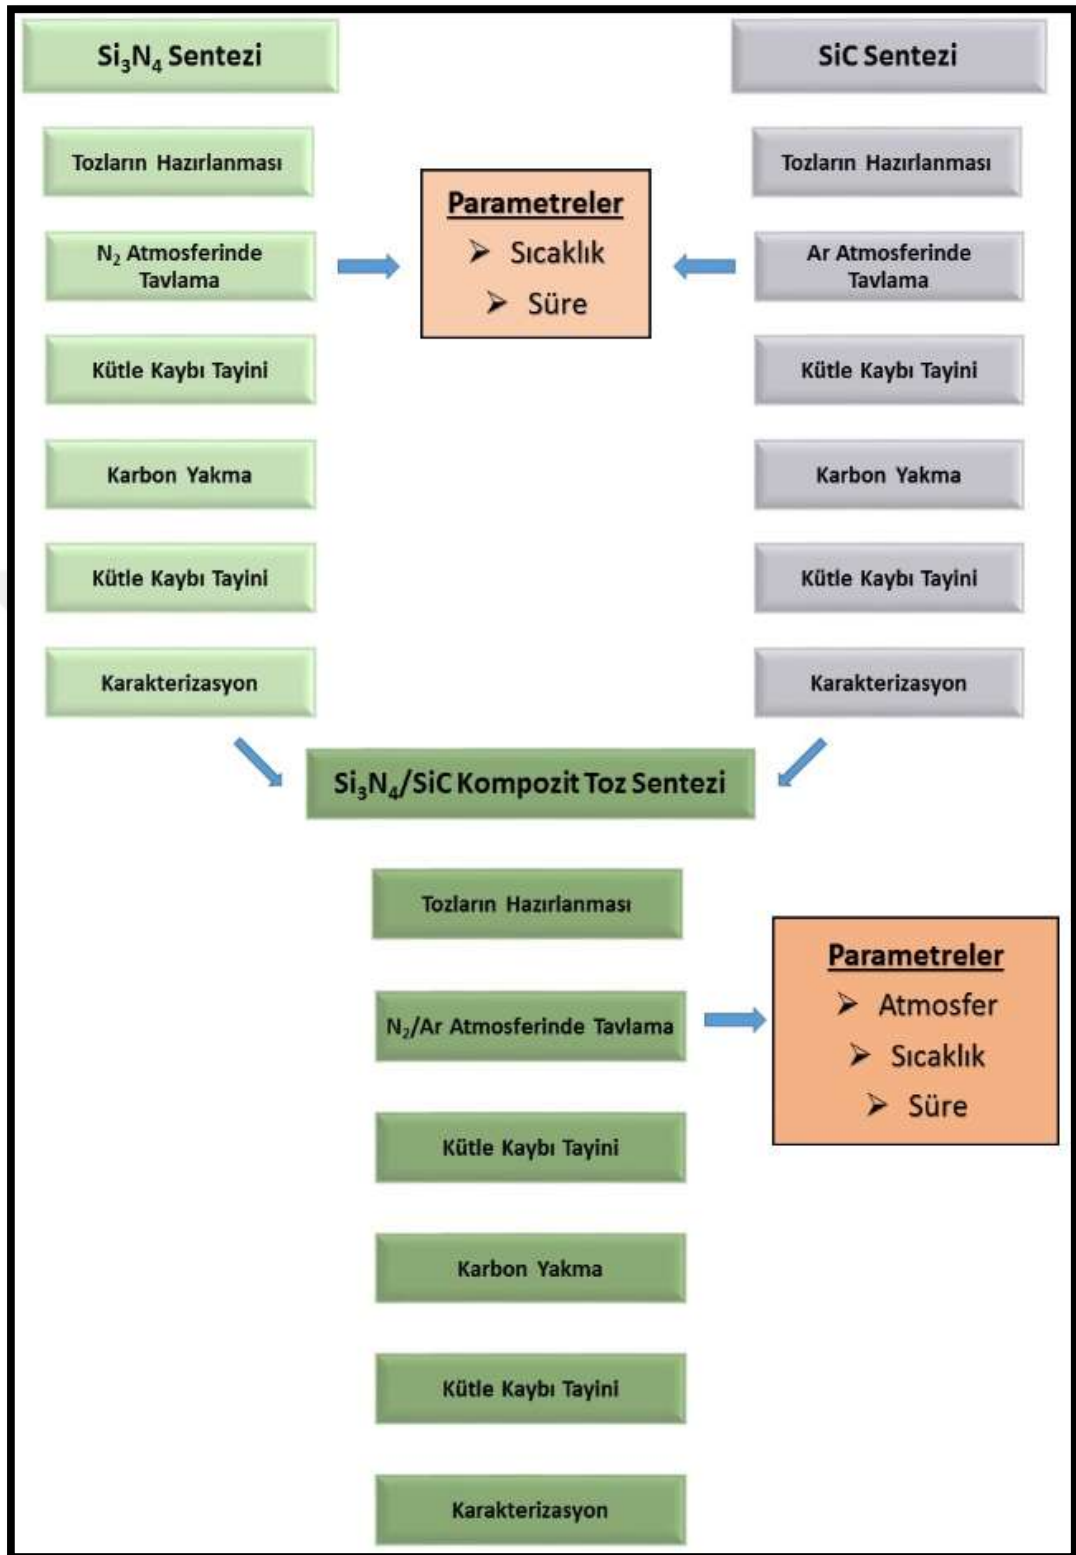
$Si_3N_4$ Sentezi

Tozların Hazırlanması

$N_2$ Atmosferinde Tavlama

Kütle Kaybı Tayini

Karbon Yakma

Kütle Kaybı Tayini

Karakterizasyon

Parametreler
➤ Sıcaklık
➤ Süre

SiC Sentezi

Tozların Hazırlanması

Ar Atmosferinde Tavlama

Kütle Kaybı Tayini

Karbon Yakma

Kütle Kaybı Tayini

Karakterizasyon

$Si_3N_4$/SiC Kompozit Toz Sentezi

Tozların Hazırlanması

$N_2$/Ar Atmosferinde Tavlama

Kütle Kaybı Tayini

Karbon Yakma

Kütle Kaybı Tayini

Karakterizasyon

Parametreler
➤ Atmosfer
➤ Sıcaklık
➤ Süre